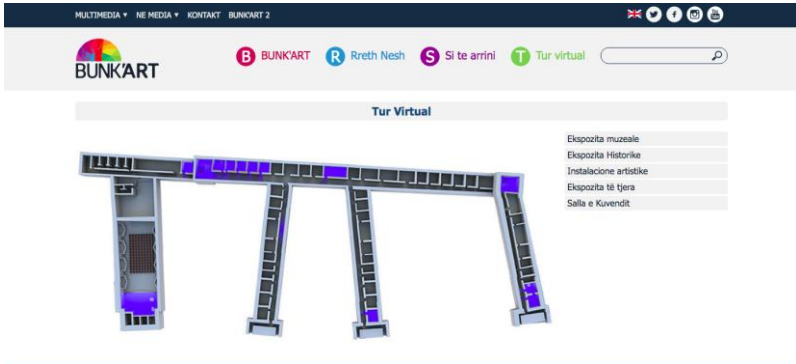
MULTIMEDIA ▾ NE MEDIA ▾ KONTAKT BUNK'ART 2

BUNK'ART

B BUNK'ART R Rreth Nesh S Si te arrini T Tur virtual

Tur Virtual

Ekspozita muzeale
Ekspozita Historike
Instalacione artistike
Ekspozita të tjera
Salla e Kuvendit